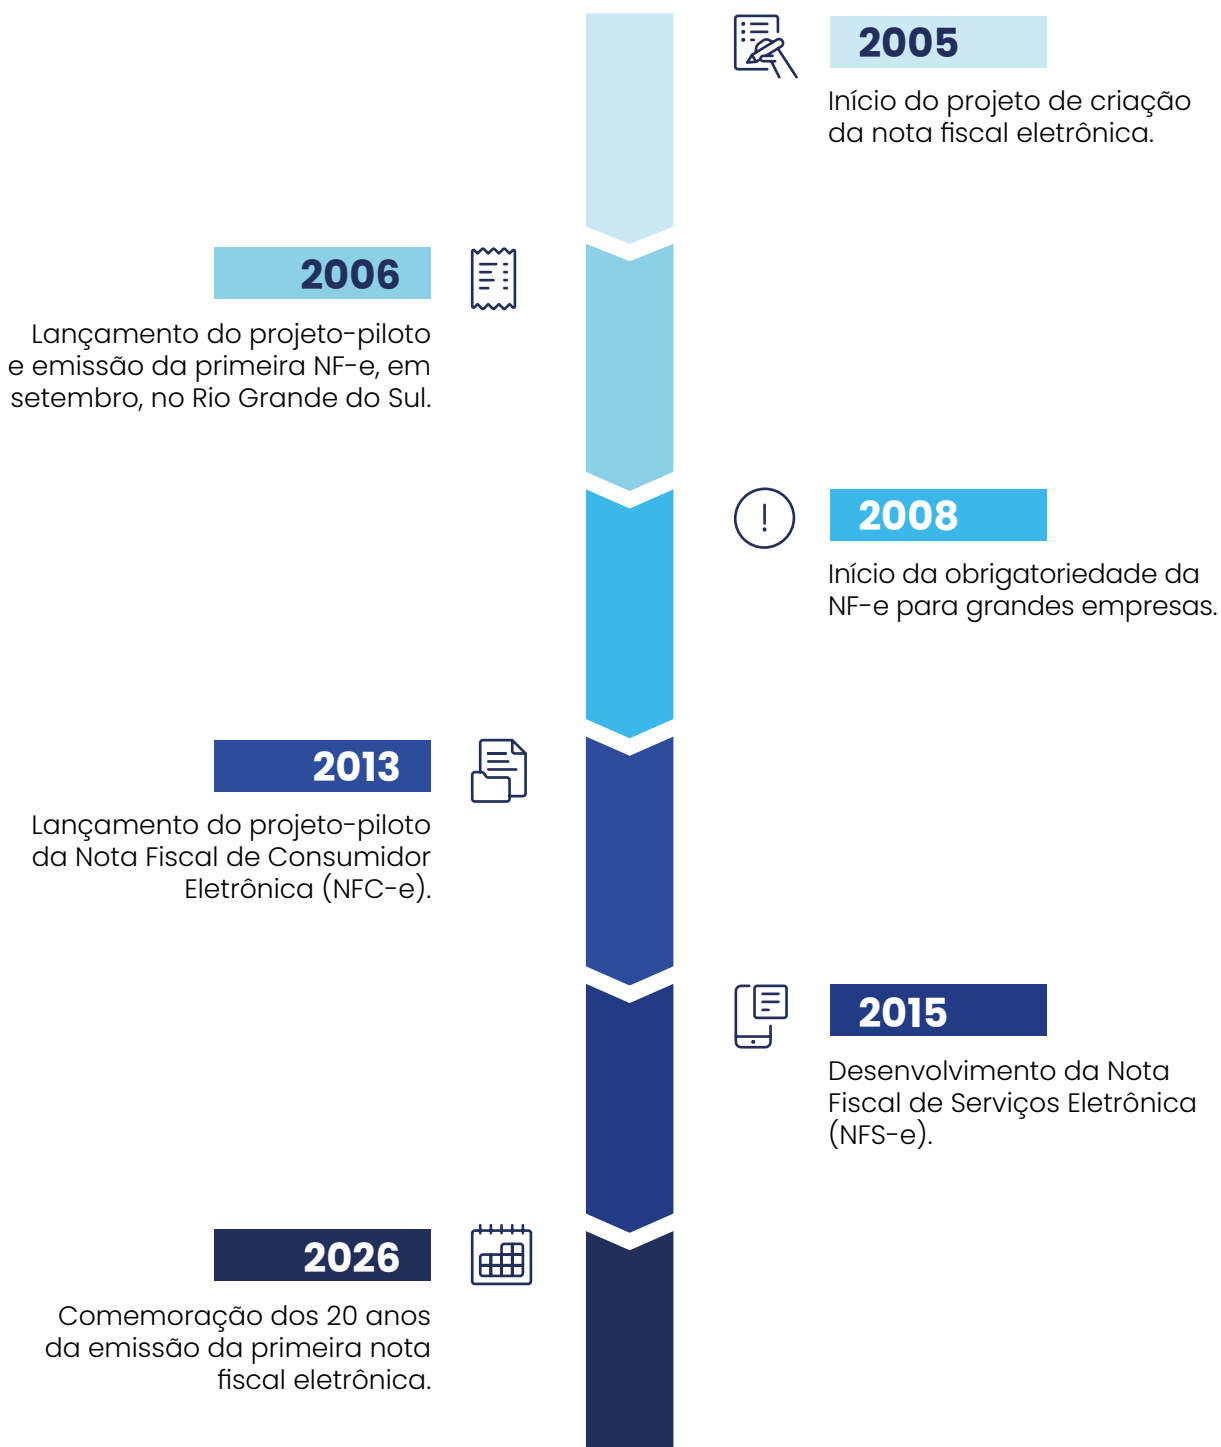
2005

Início do projeto de criação da nota fiscal eletrônica.

2006

Lançamento do projeto-piloto e emissão da primeira NF-e, em setembro, no Rio Grande do Sul.

2008

Início da obrigatoriedade da NF-e para grandes empresas.

2013

Lançamento do projeto-piloto da Nota Fiscal de Consumidor Eletrônica (NFC-e).

2015

Desenvolvimento da Nota Fiscal de Serviços Eletrônica (NFS-e).

2026

Comemoração dos 20 anos da emissão da primeira nota fiscal eletrônica.